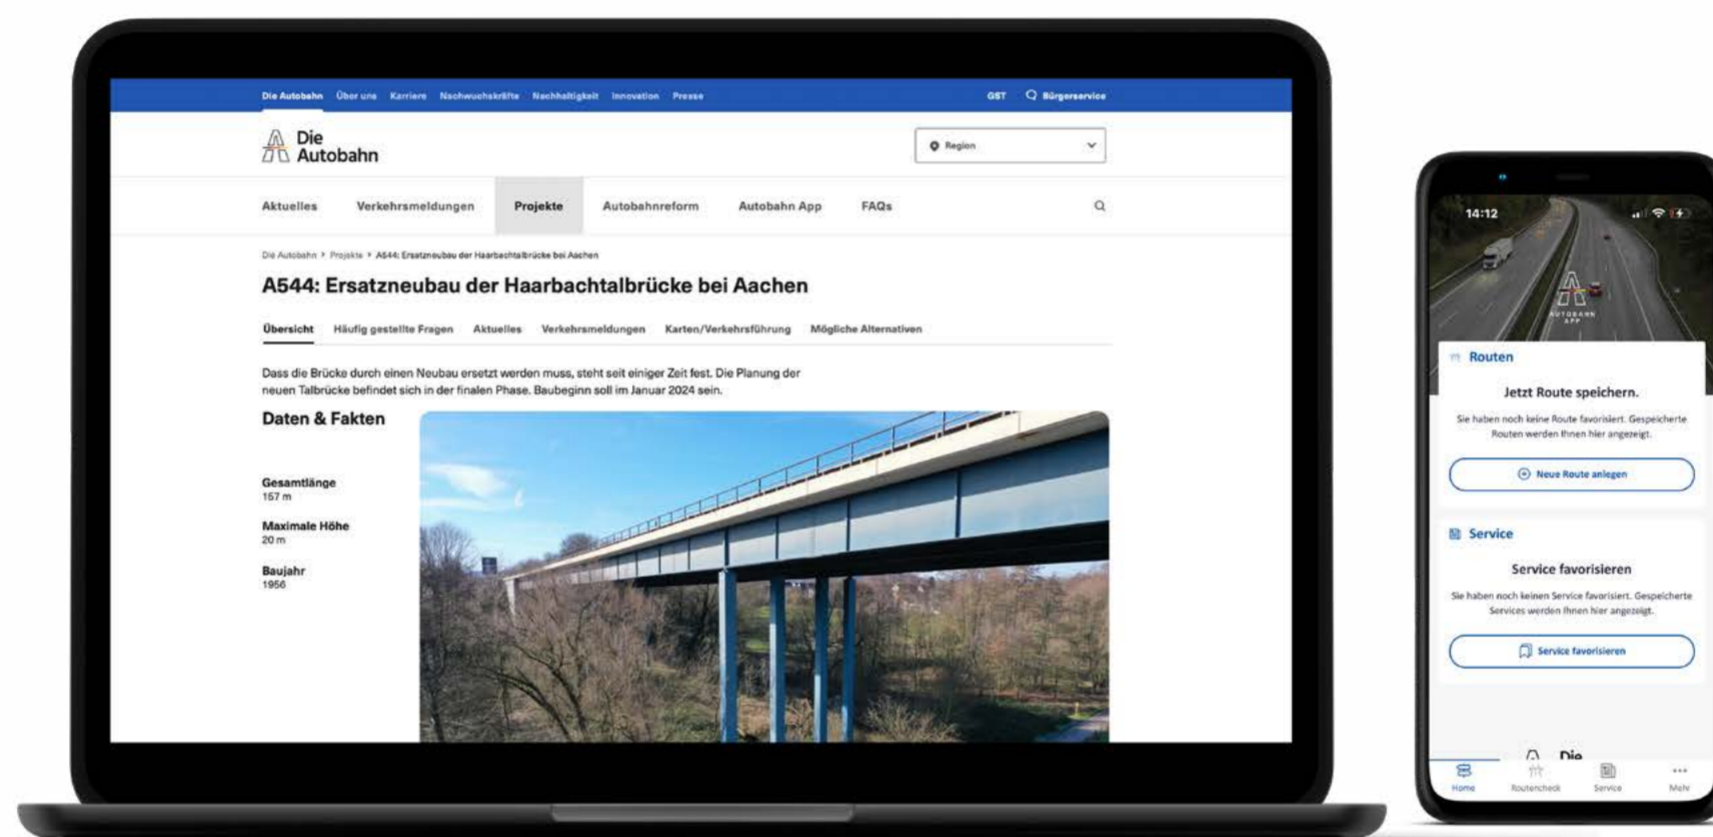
Die Autobahn Über uns Karriere Nachwuchskräfte Nachhaltigkeit Innovation Presse GST Bürgerservice

Die Autobahn

Region

Aktuelles Verkehrsmeldungen Projekte Autobahnreform Autobahn App FAQs

Die Autobahn > Projekte > A544: Ersatzneubau der Haarbachtalbrücke bei Aachen

A544: Ersatzneubau der Haarbachtalbrücke bei Aachen

Übersicht Häufig gestellte Fragen Aktuelles Verkehrsmeldungen Karten/Verkehrsführung Mögliche Alternativen

Dass die Brücke durch einen Neubau ersetzt werden muss, steht seit einiger Zeit fest. Die Planung der neuen Talbrücke befindet sich in der finalen Phase. Baubeginn soll im Januar 2024 sein.

Daten & Fakten

Gesamtlänge
157 m

Maximale Höhe
20 m

Baujahr
1956

14:12

AUTOBAHN APP

Routen

Jetzt Route speichern.

Sie haben noch keine Route favorisiert. Gespeicherte Routen werden Ihnen hier angezeigt.

Neue Route anlegen

Service

Service favorisieren

Sie haben noch keinen Service favorisiert. Gespeicherte Services werden Ihnen hier angezeigt.

Service favorisieren

Die

Home Routencheck Service Mehr